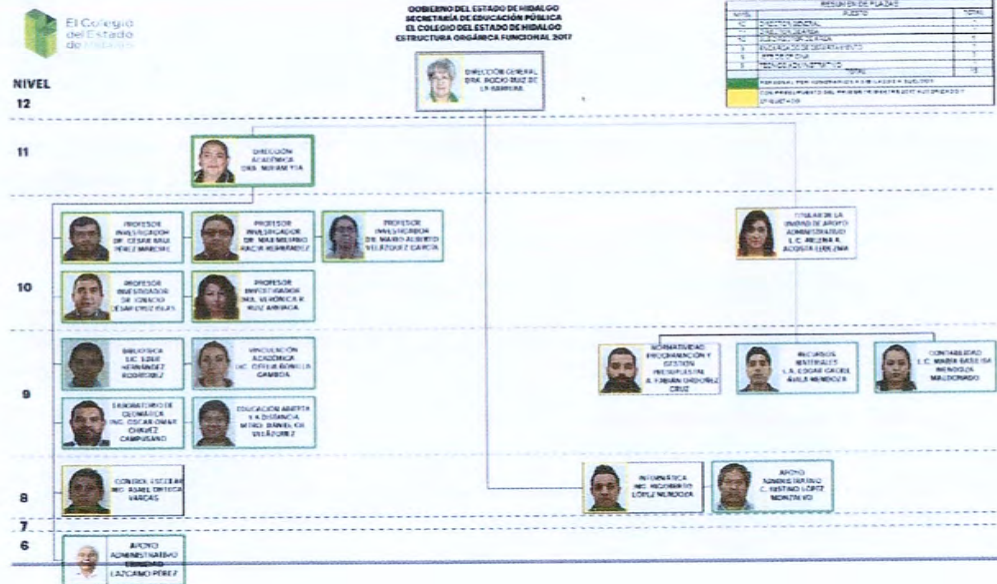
El Colegio del Estado de Hidalgo

GOBIERNO DEL ESTADO DE HIDALGO
SECRETARÍA DE EDUCACIÓN PÚBLICA
EL COLEGIO DEL ESTADO DE HIDALGO
ESTRUCTURA ORGÁNICA FUNCIONAL 2017

RESUMEN DE PLAZAS

| NIVEL | PUESTO | TOTAL |
|---|---|---|
| 12 | DIRECTOR GENERAL | 1 |
| 11 | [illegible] | 1 |
| 10 | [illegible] | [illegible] |
| 9 | ENCARGADO DE DEPARTAMENTO | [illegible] |
| 8 | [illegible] | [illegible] |
| 6 | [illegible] | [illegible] |
| | TOTAL | 18 |

PERSONAL POR HONORARIOS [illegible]
CON PRESUPUESTO DEL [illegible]

NIVEL

12

DIRECCIÓN GENERAL DRA. ROCÍO RUIZ DE LA BARRERA

11

DIRECCIÓN ACADÉMICA DRA. NOEMI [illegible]

10

PROFESOR INVESTIGADOR DR. CÉSAR RAÚL PÉREZ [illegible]

PROFESOR INVESTIGADOR DR. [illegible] HERNÁNDEZ

PROFESOR INVESTIGADOR DR. MARIO ALBERTO VELÁZQUEZ GARCÍA

PROFESOR INVESTIGADOR DR. IGNACIO CÉSAR CRUZ ROJAS

PROFESOR INVESTIGADOR DRA. VERÓNICA K. RUIZ ARRIAGA

TITULAR DE LA UNIDAD DE APOYO ADMINISTRATIVO L.C. HELENA A. ACOSTA LEDEZMA

9

BIBLIOTECA LIC. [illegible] HERNÁNDEZ RODRÍGUEZ

VINCULACIÓN ACADÉMICA LIC. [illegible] BONILLA GAMBOA

LABORATORIO DE GEOMÁTICA ING. OSCAR OMAR CHÁVEZ CAMPUSANO

EDUCACIÓN ABIERTA Y A DISTANCIA MTRO. DANIEL GIL VELÁZQUEZ

NORMATIVIDAD, PROGRAMACIÓN Y GESTIÓN PRESUPUESTAL A. FABIÁN ORDÓÑEZ CRUZ

RECURSOS MATERIALES L.A. EDGAR GAEL ÁVILA MENDOZA

CONTABILIDAD L.C. MARÍA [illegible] MENDOZA MALDONADO

8

CONTROL ESCOLAR ING. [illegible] ORTEGA VARGAS

INFORMÁTICA ING. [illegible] LÓPEZ MENDOZA

APOYO ADMINISTRATIVO C. JUSTINO LÓPEZ MONTALVO

7

6

APOYO ADMINISTRATIVO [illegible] LAZCANO PÉREZ